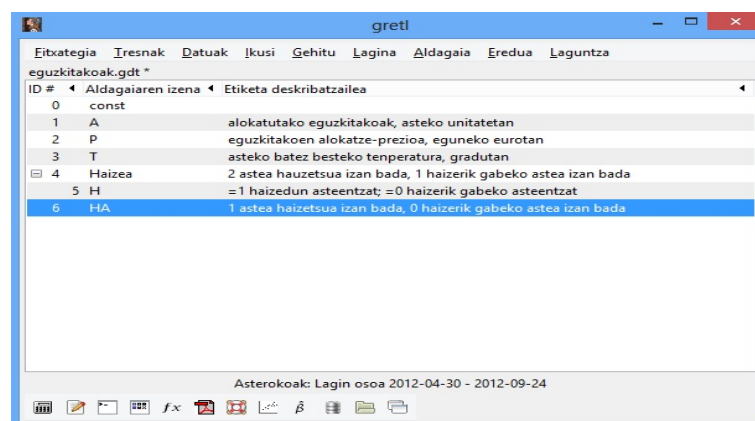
gretl

Fitxategia Tresnak Datuak Ikusi Gehitu Lagina Aldagaia Eredua Laguntza

eguzkitakoak.gdt *

| ID # | Aldagaiaren izena | Etiketa deskribatzailea |
|---|---|---|
| 0 | const | |
| 1 | A | alokatutako eguzkitakoak, asteko unitatetan |
| 2 | P | eguzkitakoen alokatze-prezioa, eguneko eurotan |
| 3 | T | asteko batez besteko tenperatura, gradutan |
| 4 | Haizea | 2 astea hauzetsua izan bada, 1 haizerik gabeko astea izan bada |
| 5 | H | =1 haizedun asteentzat; =0 haizerik gabeko asteentzat |
| 6 | HA | 1 astea haizetsua izan bada, 0 haizerik gabeko astea izan bada |

Asterokoak: Lagin osoa 2012-04-30 - 2012-09-24

$fx$ $\hat{\beta}$